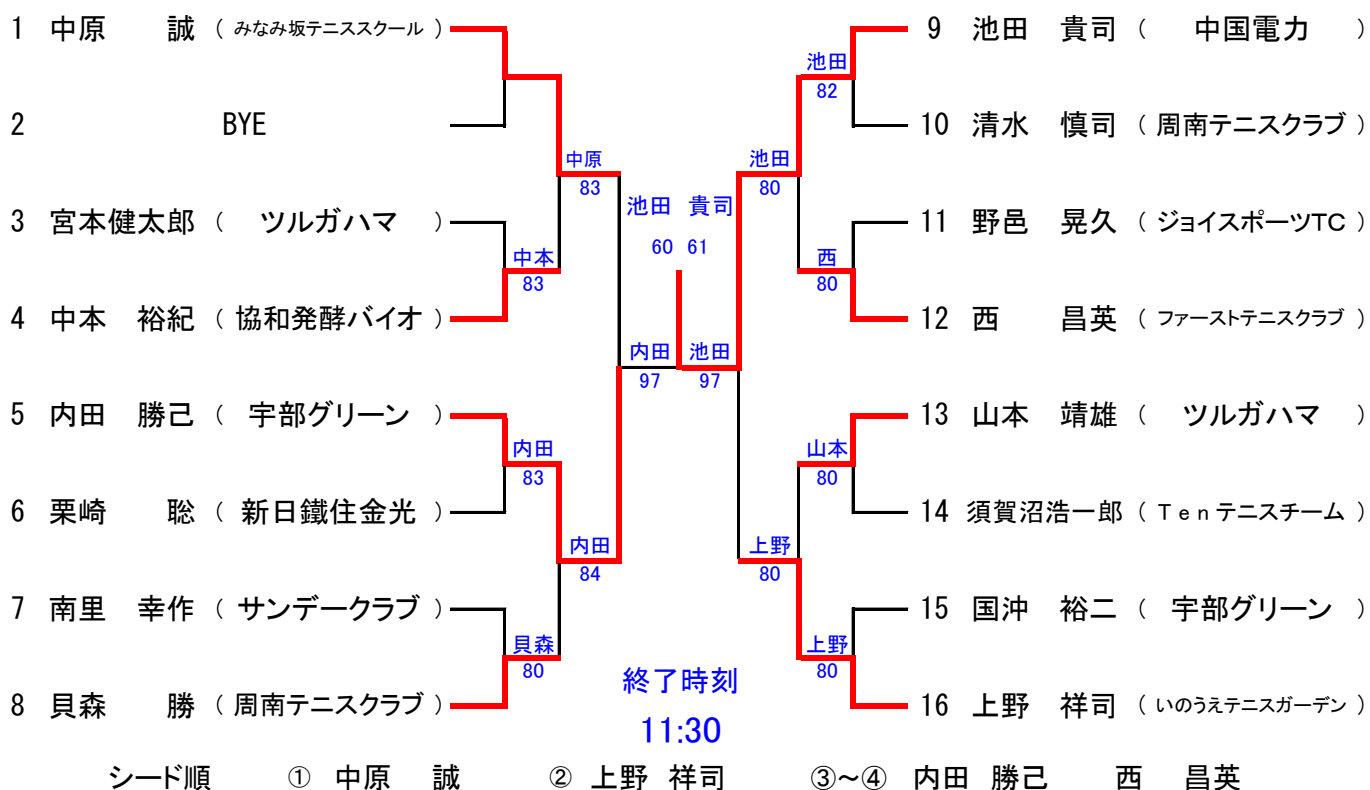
1 中原 誠 ( みなみ坂テニススクール )

2 BYE

3 宮本健太郎 ( ツルガハマ )

4 中本 裕紀 ( 協和発酵バイオ )

5 内田 勝己 ( 宇部グリーン )

6 栗崎 聡 ( 新日鐵住金光 )

7 南里 幸作 ( サンデークラブ )

8 貝森 勝 ( 周南テニスクラブ )

9 池田 貴司 ( 中国電力 )

10 清水 慎司 ( 周南テニスクラブ )

11 野邑 晃久 ( ジョイスポーツTC )

12 西 昌英 ( ファーストテニスクラブ )

13 山本 靖雄 ( ツルガハマ )

14 須賀沼浩一郎 ( Tenテニスチーム )

15 国沖 裕二 ( 宇部グリーン )

16 上野 祥司 ( いのうえテニスガーデン )

中原 83

中本 83

内田 83

貝森 80

内田 84

内田 97

池田 82

西 80

池田 80

山本 80

上野 80

上野 80

池田 97

池田 貴司

60 61

終了時刻

11:30

シード順 ① 中原 誠 ② 上野 祥司 ③~④ 内田 勝己 西 昌英